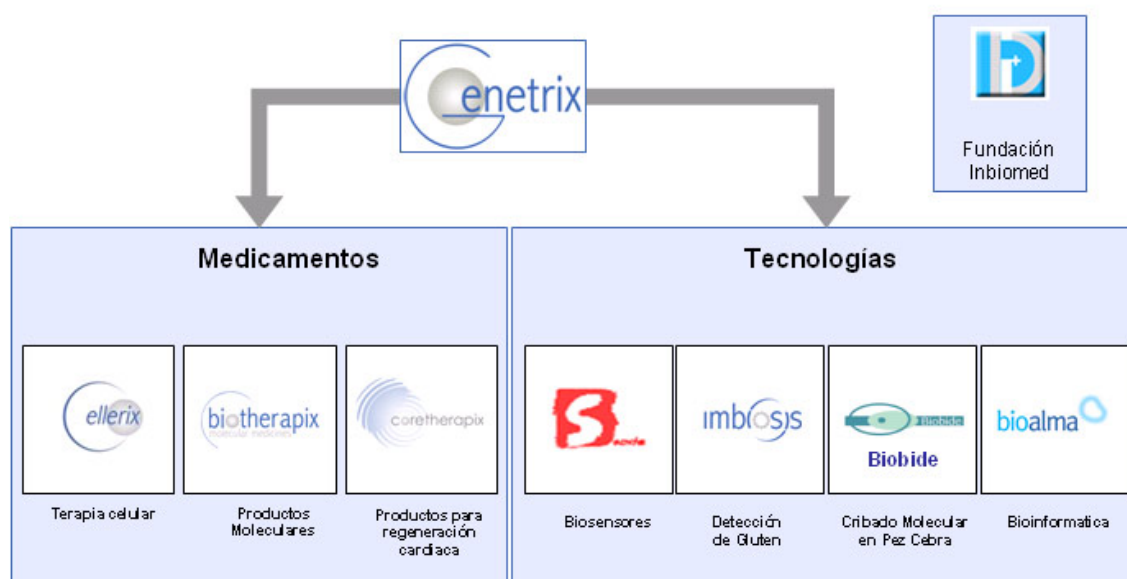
enetrix

Fundación Inbiomed

Medicamentos

ellerix

biotherapix
molecular medicines

coretherapix

Terapia celular

Productos Moleculares

Productos para regeneración cardiaca

Tecnologías

Sensia

imb(os)s

Biobide

Biobide

bioalma

Biosensores

Detección de Gluten

Cribado Molecular en Pez Cebra

Bioinformatica